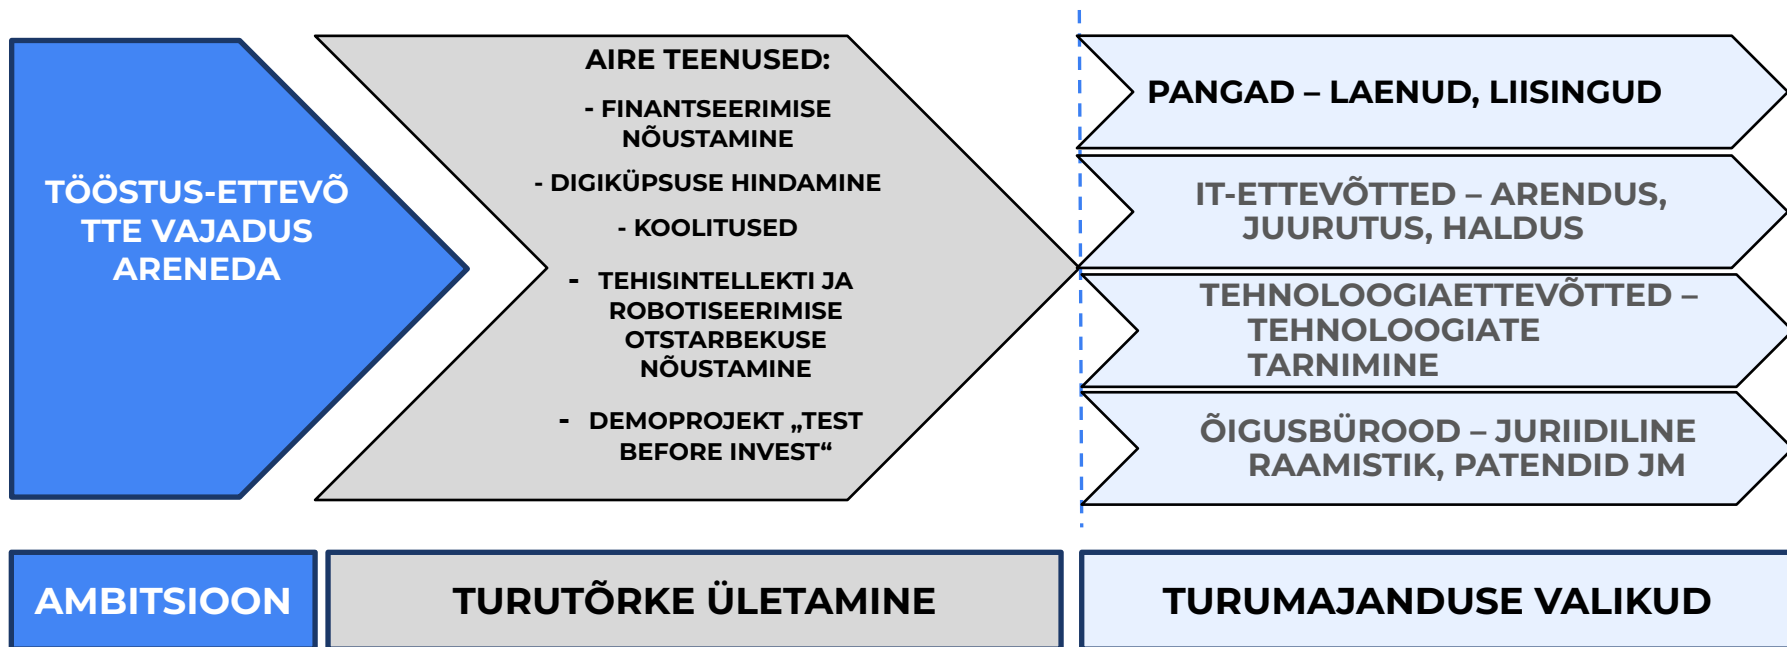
TÖÖSTUS-ETTEVÕTTE VAJADUS ARENEDA

AIRE TEENUSED:

- FINANTSEERIMISE NÕUSTAMINE

- DIGIKÜPSUSE HINDAMINE

- KOOLITUSED

- TEHISINTELLEKTI JA ROBOTISEERIMISE OTSTARBEKUSE NÕUSTAMINE

- DEMOPROJEKT „TEST BEFORE INVEST“

PANGAD – LAENUD, LIISINGUD

IT-ETTEVÕTTED – ARENDUS, JUURUTUS, HALDUS

TEHNOLOOGIAETTEVÕTTED – TEHNOLOOGIATE TARNIMINE

ÕIGUSBÜROOD – JURIIDILINE RAAMISTIK, PATENDID JM

AMBITSIOON

TURUTÕRKE ÜLETAMINE

TURUMAJANDUSE VALIKUD